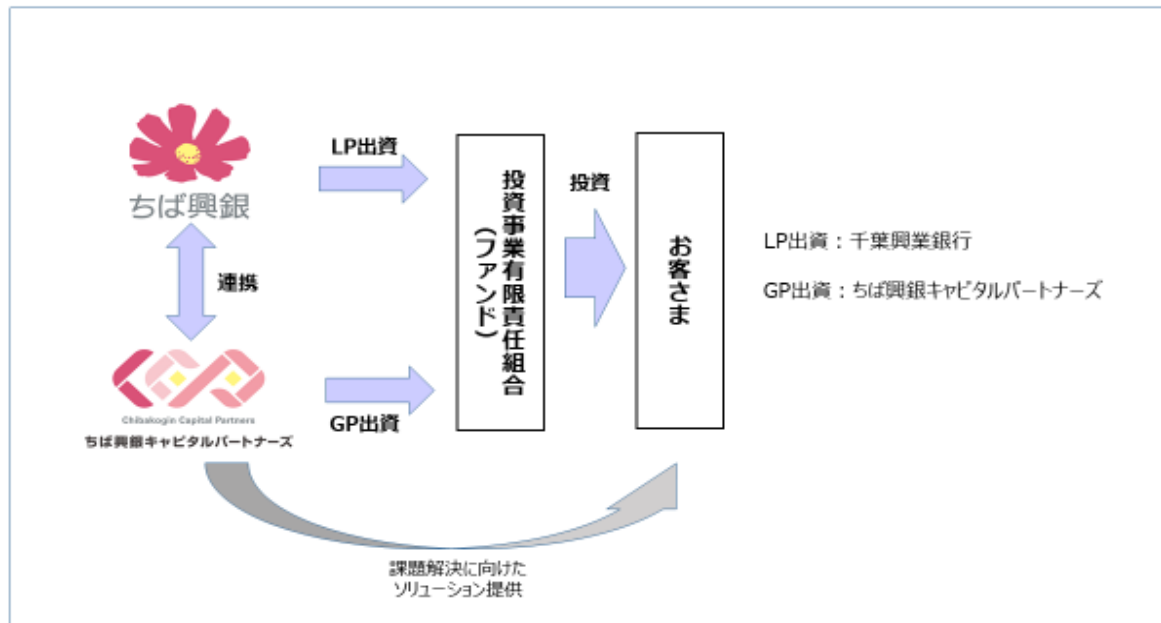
ちば興銀

LP出資

投資事業有限責任組合（ファンド）

投資

お客さま

LP出資：千葉興業銀行

GP出資：ちば興銀キャピタルパートナーズ

連携

Chibakogin Capital Partners
ちば興銀キャピタルパートナーズ

GP出資

課題解決に向けた
ソリューション提供